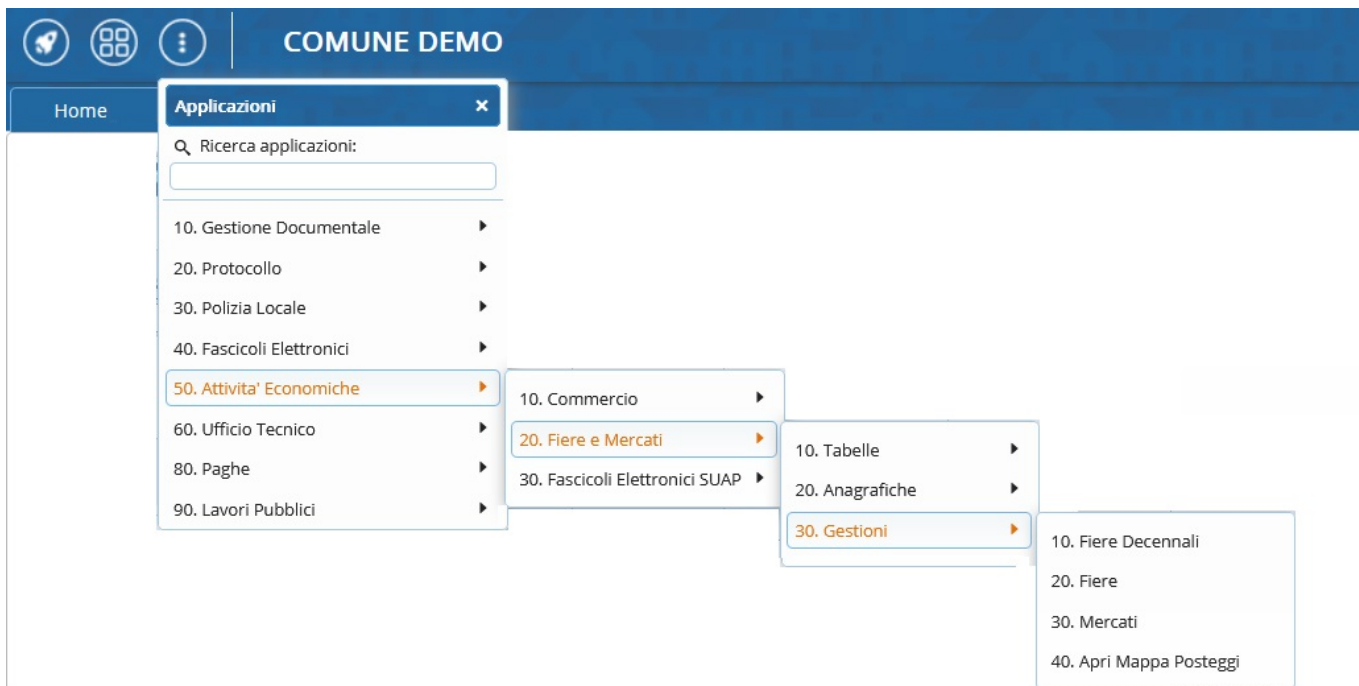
COMUNE DEMO

Home

Applicazioni ×

Ricerca applicazioni:

10. Gestione Documentale
20. Protocollo
30. Polizia Locale
40. Fascicoli Elettronici
50. Attivita' Economiche
60. Ufficio Tecnico
80. Paghe
90. Lavori Pubblici

10. Commercio
20. Fiere e Mercati
30. Fascicoli Elettronici SUAP

10. Tabelle
20. Anagrafiche
30. Gestioni

10. Fiere Decennali
20. Fiere
30. Mercati
40. Apri Mappa Posteggi